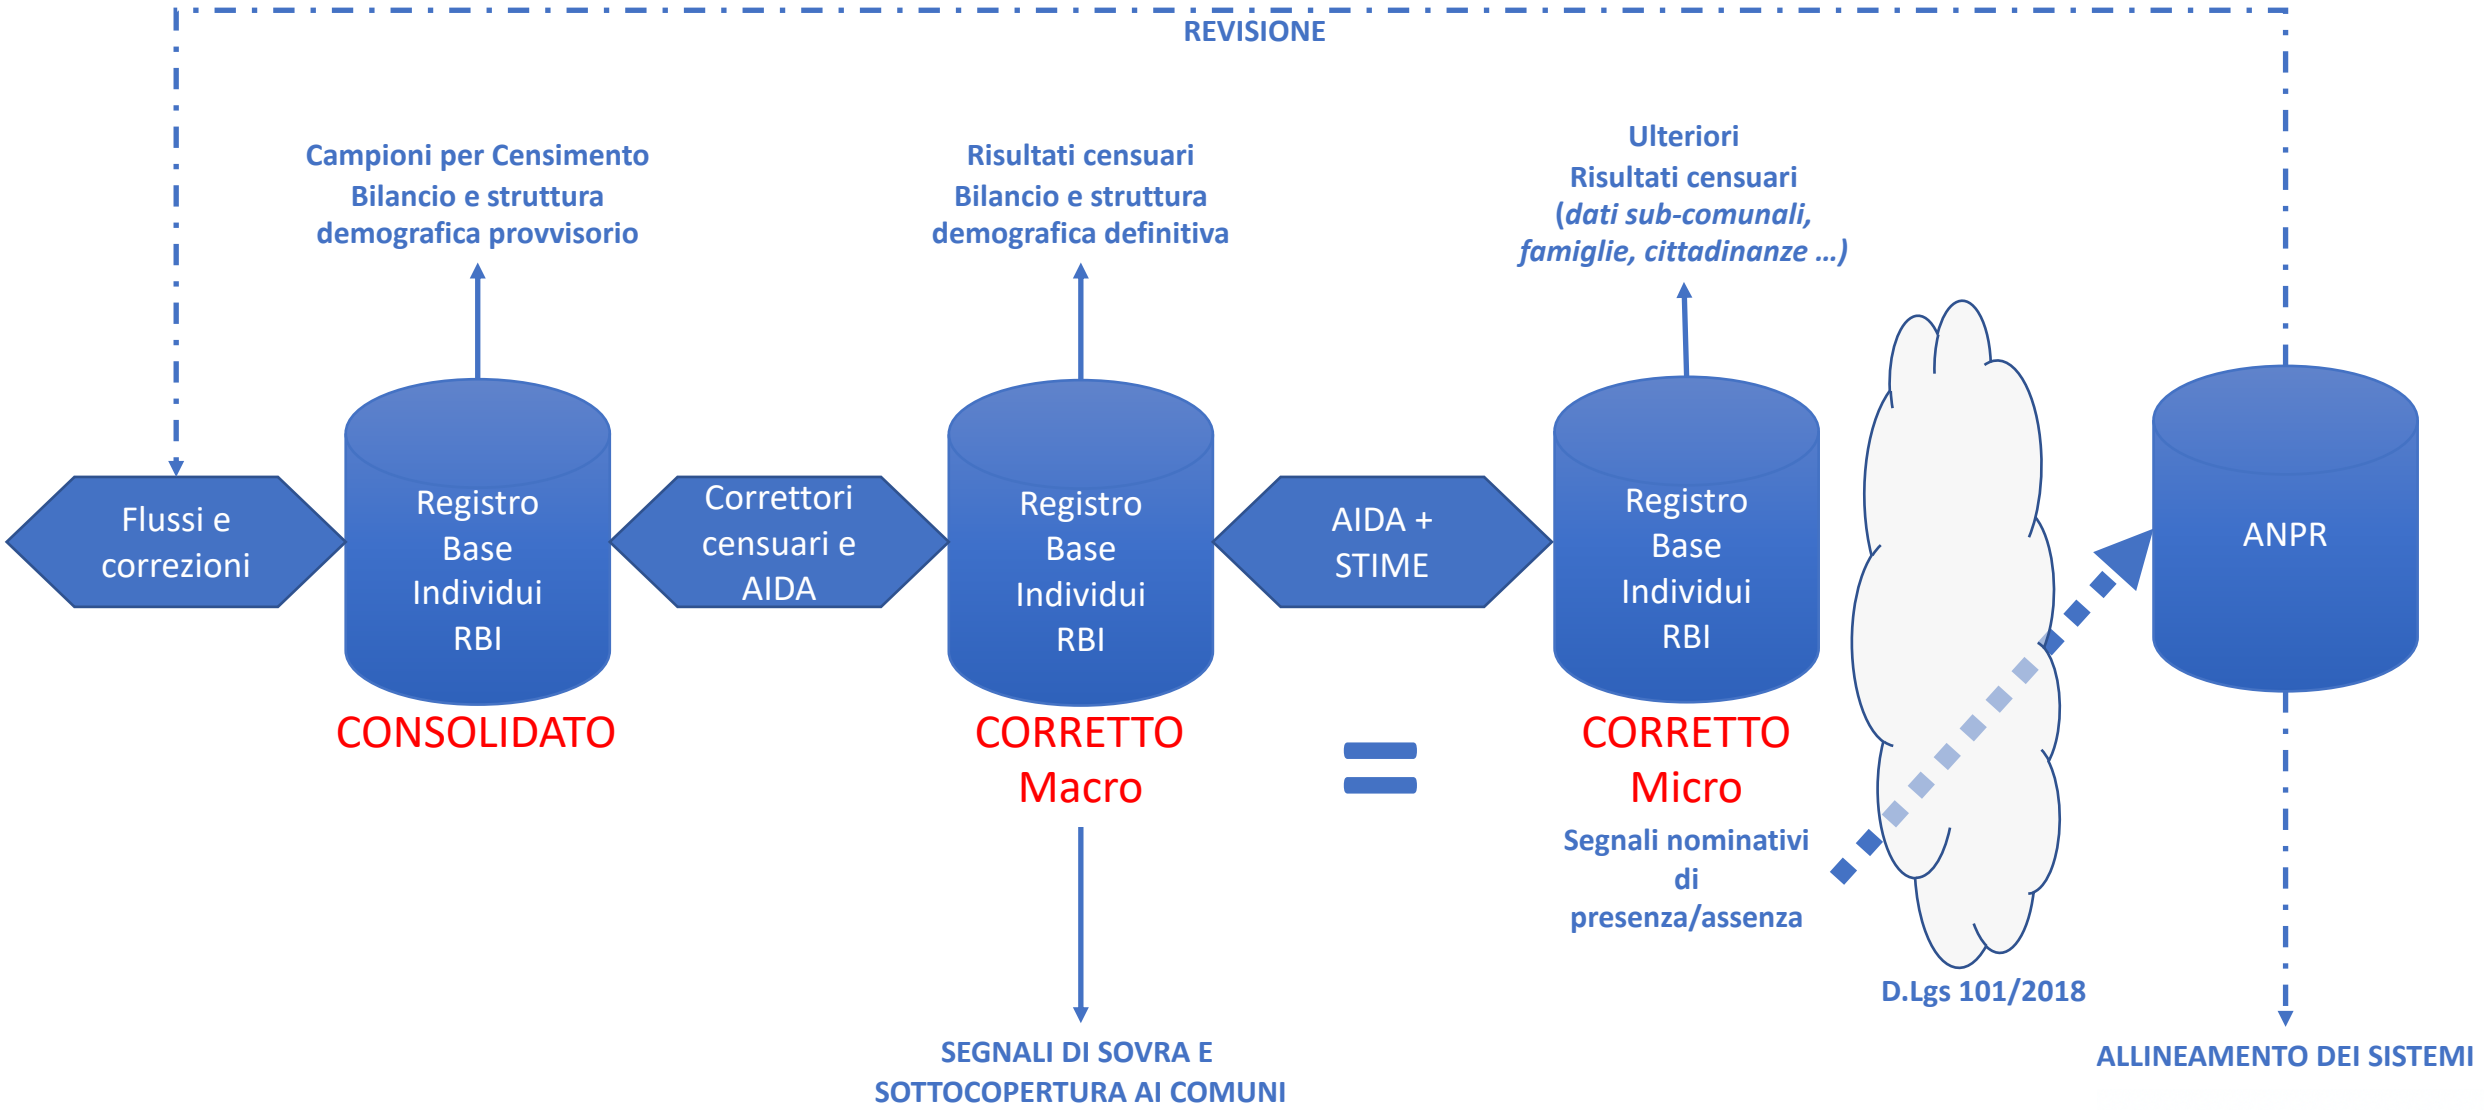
REVISIONE

Campioni per Censimento
Bilancio e struttura demografica provvisorio

Risultati censuari
Bilancio e struttura demografica definitiva

Ulteriori
Risultati censuari
*(dati sub-comunali, famiglie, cittadinanze …)*

Flussi e correzioni

Registro Base Individui RBI

CONSOLIDATO

Correttori censuari e AIDA

Registro Base Individui RBI

CORRETTO
Macro

AIDA + STIME

=

Registro Base Individui RBI

CORRETTO
Micro

Segnali nominativi di presenza/assenza

ANPR

D.Lgs 101/2018

SEGNALI DI SOVRA E SOTTOCOPERTURA AI COMUNI

ALLINEAMENTO DEI SISTEMI